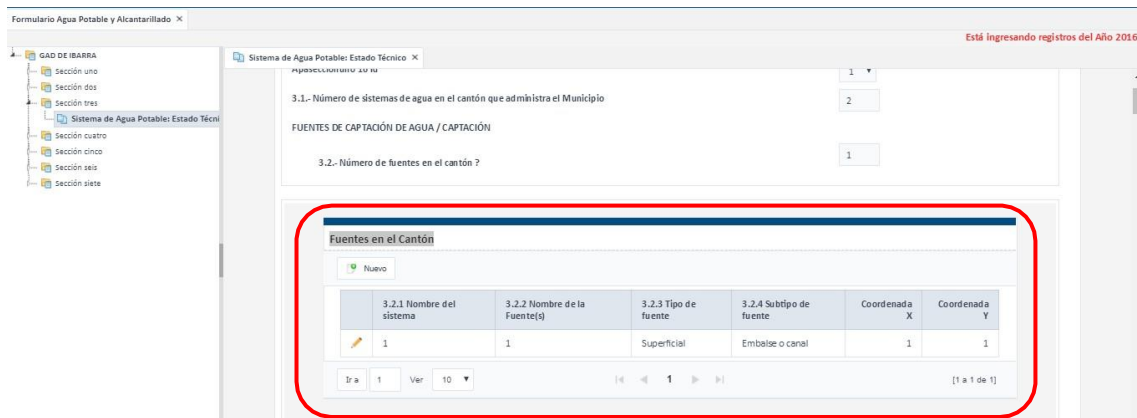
Formulario Agua Potable y Alcantarillado ×

Está ingresando registros del Año 2016

GAD DE IBARRA
Sección uno
Sección dos
Sección tres
Sistema de Agua Potable: Estado Técni
Sección cuatro
Sección cinco
Sección seis
Sección siete

Sistema de Agua Potable: Estado Técnico ×

Apaseccionuno 10 id 1

3.1.- Número de sistemas de agua en el cantón que administra el Municipio 2

FUENTES DE CAPTACIÓN DE AGUA / CAPTACIÓN

3.2.- Número de fuentes en el cantón ? 1

Fuentes en el Cantón

Nuevo

| | 3.2.1 Nombre del sistema | 3.2.2 Nombre de la Fuente(s) | 3.2.3 Tipo de fuente | 3.2.4 Subtipo de fuente | Coordenada X | Coordenada Y |
|---|---|---|---|---|---|---|
| | 1 | 1 | Superficial | Embalse o canal | 1 | 1 |

Ir a 1 Ver 10 1 [1 a 1 de 1]